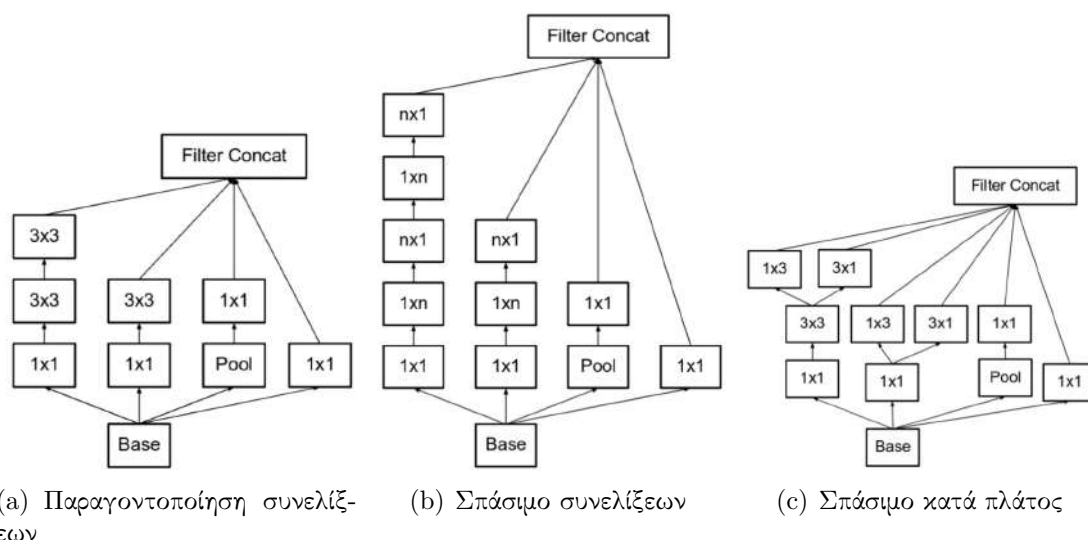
Filter Concat

3x3

3x3 3x3 1x1

1x1 1x1 Pool 1x1

Base

(a) Παραγοντοποίηση συνελίξεων

Filter Concat

nx1

1xn

nx1 nx1

1xn 1xn 1x1

1x1 1x1 Pool 1x1

Base

(b) Σπάσιμο συνελίξεων

Filter Concat

1x3 3x1

3x3 1x3 3x1 1x1

1x1 1x1 Pool 1x1

Base

(c) Σπάσιμο κατά πλάτος